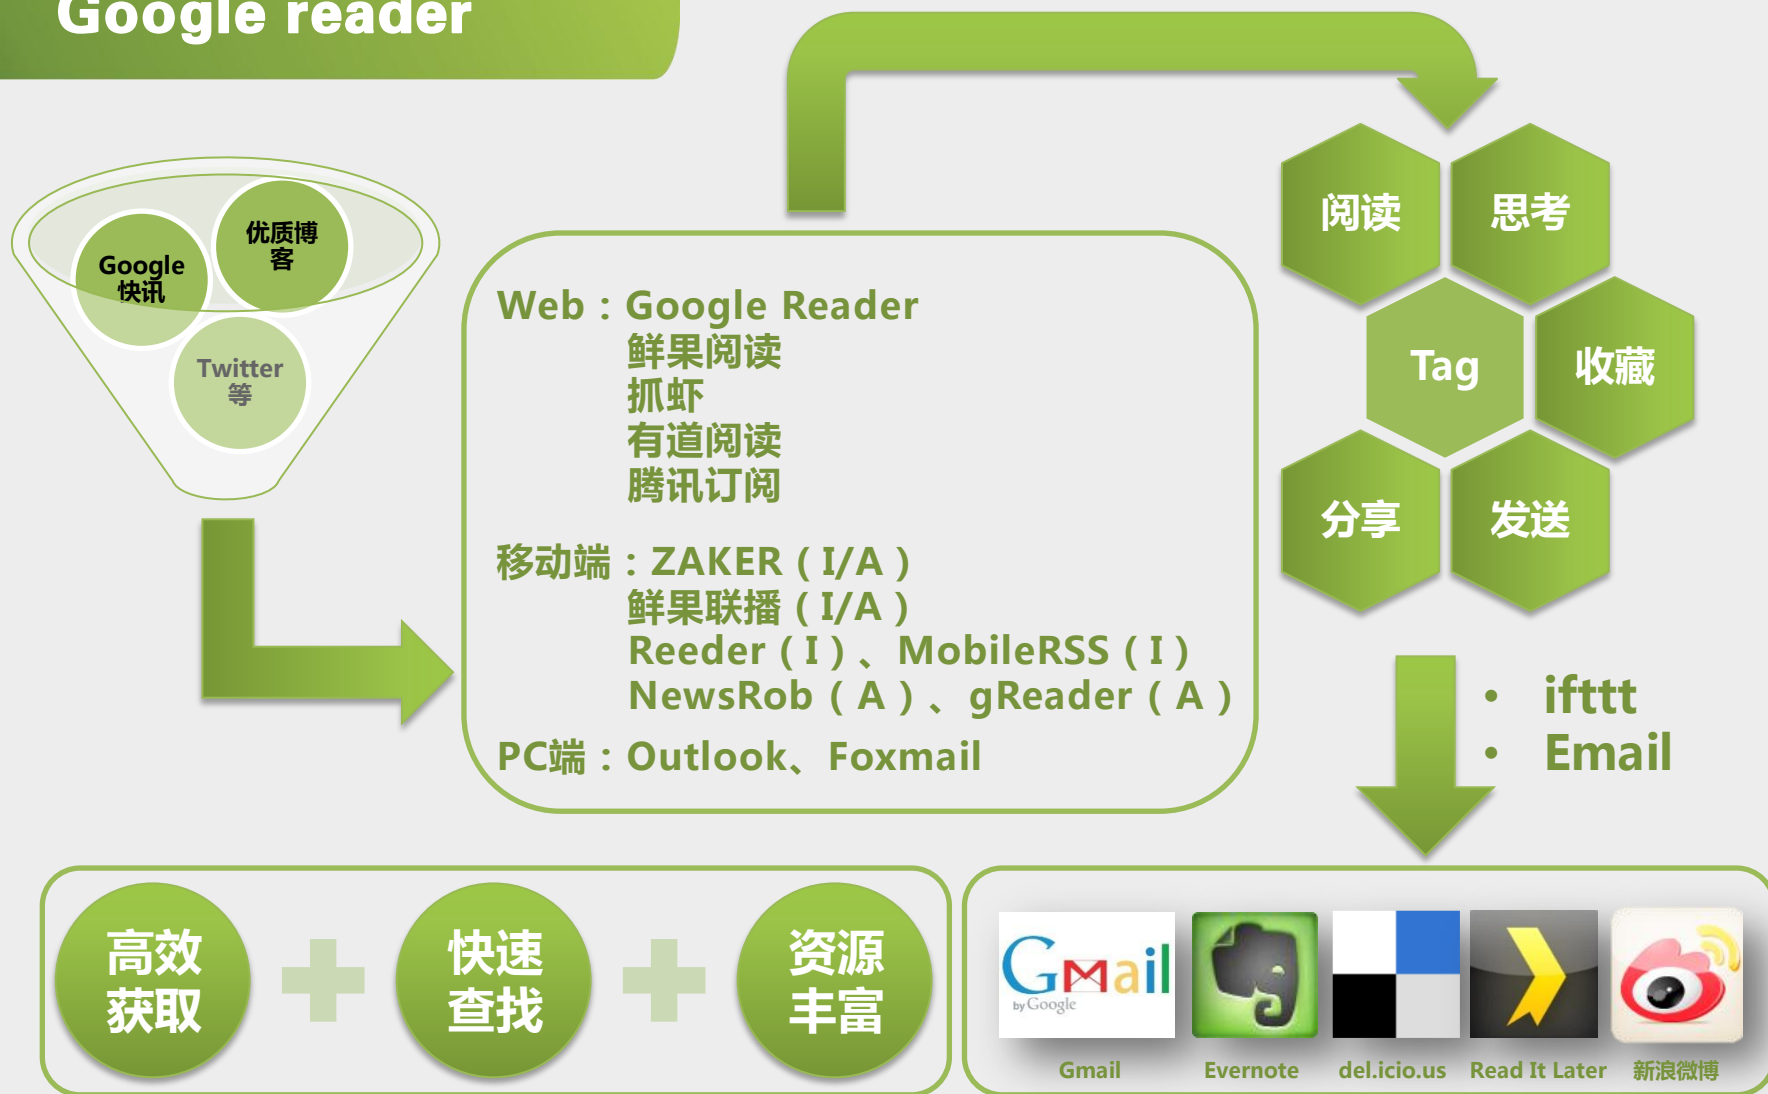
Google reader

Google 快讯

优质博客

Twitter 等

Web：Google Reader
鲜果阅读
抓虾
有道阅读
腾讯订阅

移动端：ZAKER（I/A）
鲜果联播（I/A）
Reeder（I）、MobileRSS（I）
NewsRob（A）、gReader（A）

PC端：Outlook、Foxmail

阅读
思考
Tag
收藏
分享
发送

• ifttt
• Email

高效获取
快速查找
资源丰富

GMail by Google
Gmail
Evernote
del.icio.us
Read It Later
新浪微博